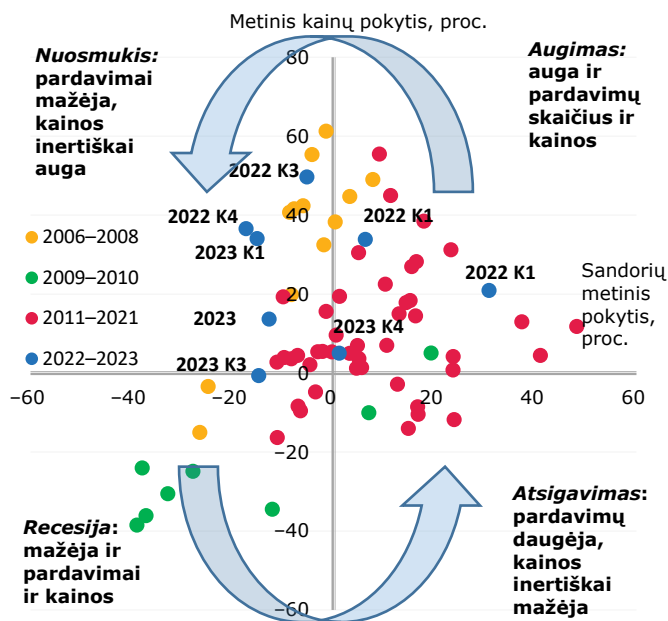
Metinis kainų pokytis, proc.

Nuosmukis: pardavimai mažėja, kainos inertiškai auga

Augimas: auga ir pardavimų skaičius ir kainos

80
60
40
20
0
−20
−40
−60

2022 K3
2022 K4
2022 K1
2023 K1
2022 K1
2023
2023 K4
2023 K3

2006–2008
2009–2010
2011–2021
2022–2023

Sandorių metinis pokytis, proc.

−60
−40
−20
0
20
40
60

Recesija: mažėja ir pardavimai ir kainos

Atsigavimas: pardavimų daugėja, kainos inertiškai mažėja